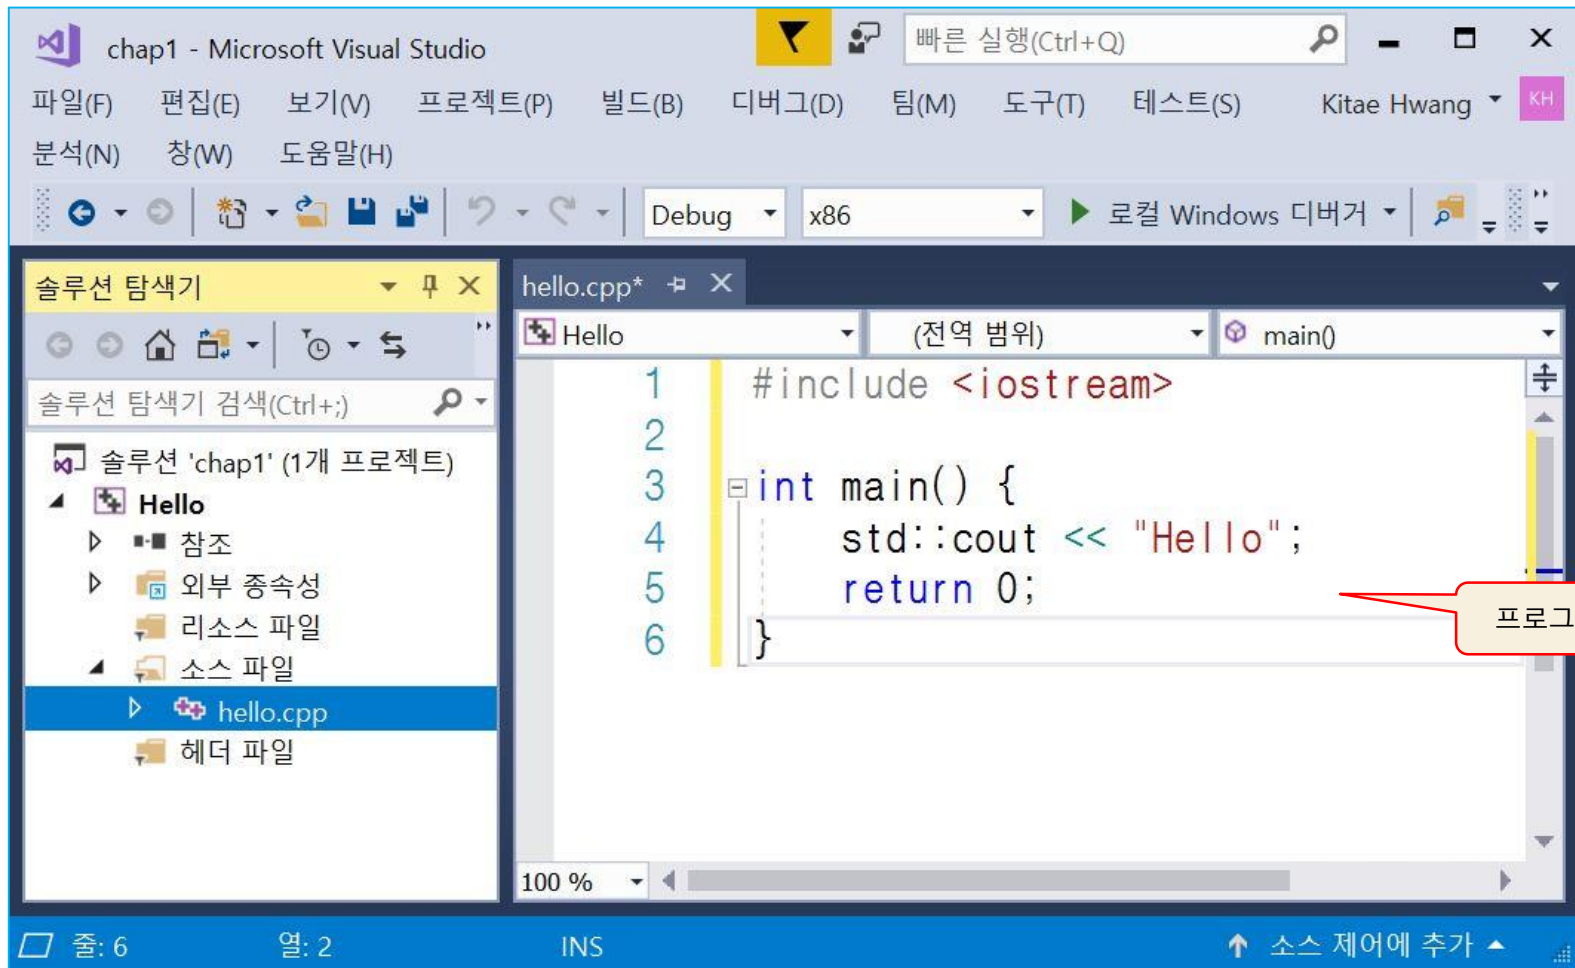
chap1 - Microsoft Visual Studio

빠른 실행(Ctrl+Q)

파일(F) 편집(E) 보기(V) 프로젝트(P) 빌드(B) 디버그(D) 팀(M) 도구(T) 테스트(S) Kitae Hwang KH
분석(N) 창(W) 도움말(H)

Debug x86 ▶ 로컬 Windows 디버거

솔루션 탐색기

솔루션 탐색기 검색(Ctrl+;)

솔루션 'chap1' (1개 프로젝트)
Hello
참조
외부 종속성
리소스 파일
소스 파일
hello.cpp
헤더 파일

hello.cpp*

Hello (전역 범위) main()

1 #include <iostream>
2
3 int main() {
4 std::cout << "Hello";
5 return 0;
6 }

프로그

100 %

줄: 6 열: 2 INS 소스 제어에 추가